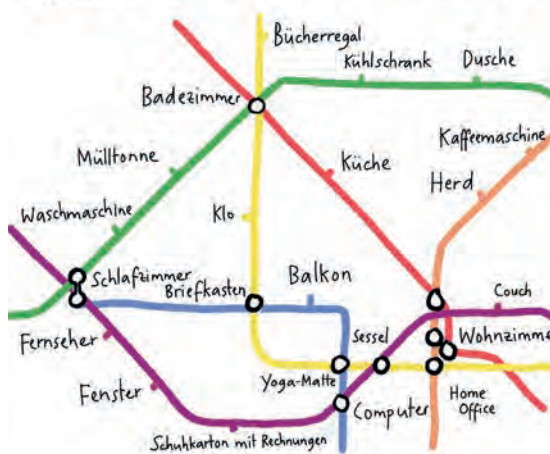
Bücherregal
Kühlschrank
Dusche
Badezimmer
Kaffeemaschine
Mülltonne
Küche
Herd
Waschmaschine
Klo
Schlafzimmer
Briefkasten
Balkon
Couch
Fernseher
Sessel
Wohnzimmer
Yoga-Matte
Fenster
Computer
Home Office
Schuhkarton mit Rechnungen